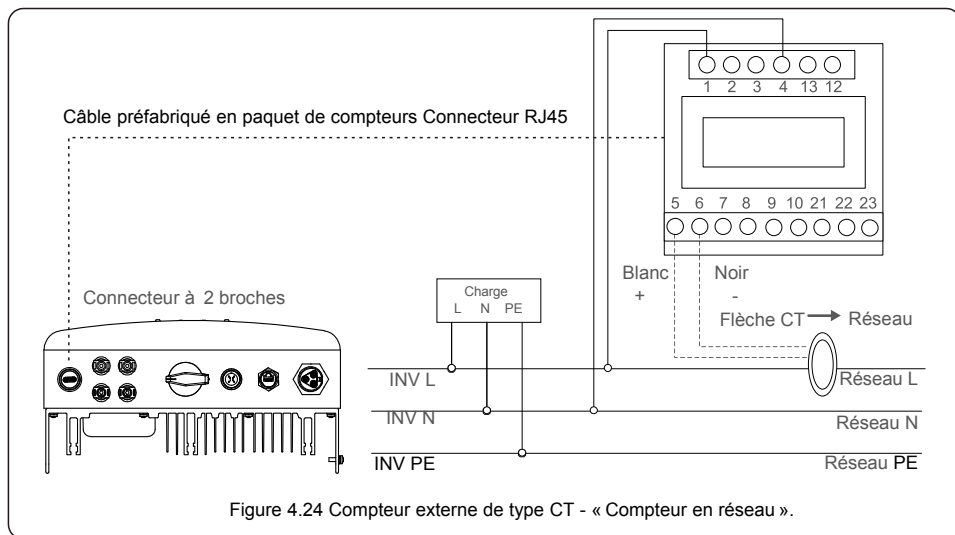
1 2 3 4 13 12

Câble préfabriqué en paquet de compteurs Connecteur RJ45

5 6 7 8 9 10 21 22 23

Blanc
+

Noir
-

Connecteur à 2 broches

Charge
L N PE

Flèche CT → Réseau

INV L

Réseau L

INV N

Réseau N

INV PE

Réseau PE

Figure 4.24 Compteur externe de type CT - « Compteur en réseau ».